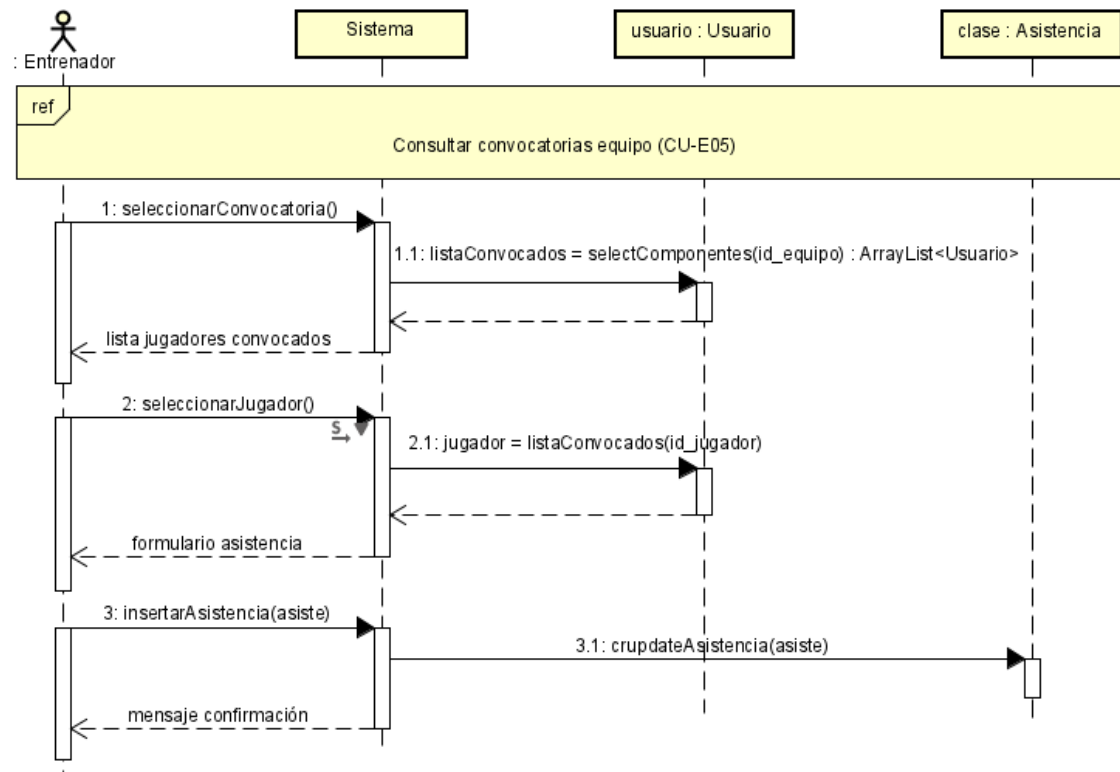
: Entrenador

Sistema

usuario : Usuario

clase : Asistencia

ref

Consultar convocatorias equipo (CU-E05)

1: seleccionarConvocatoria()

1.1: listaConvocados = selectComponentes(id_equipo) : ArrayList<Usuario>

lista jugadores convocados

2: seleccionarJugador()

S

2.1: jugador = listaConvocados(id_jugador)

formulario asistencia

3: insertarAsistencia(asiste)

3.1: crupdateAsistencia(asiste)

mensaje confirmación